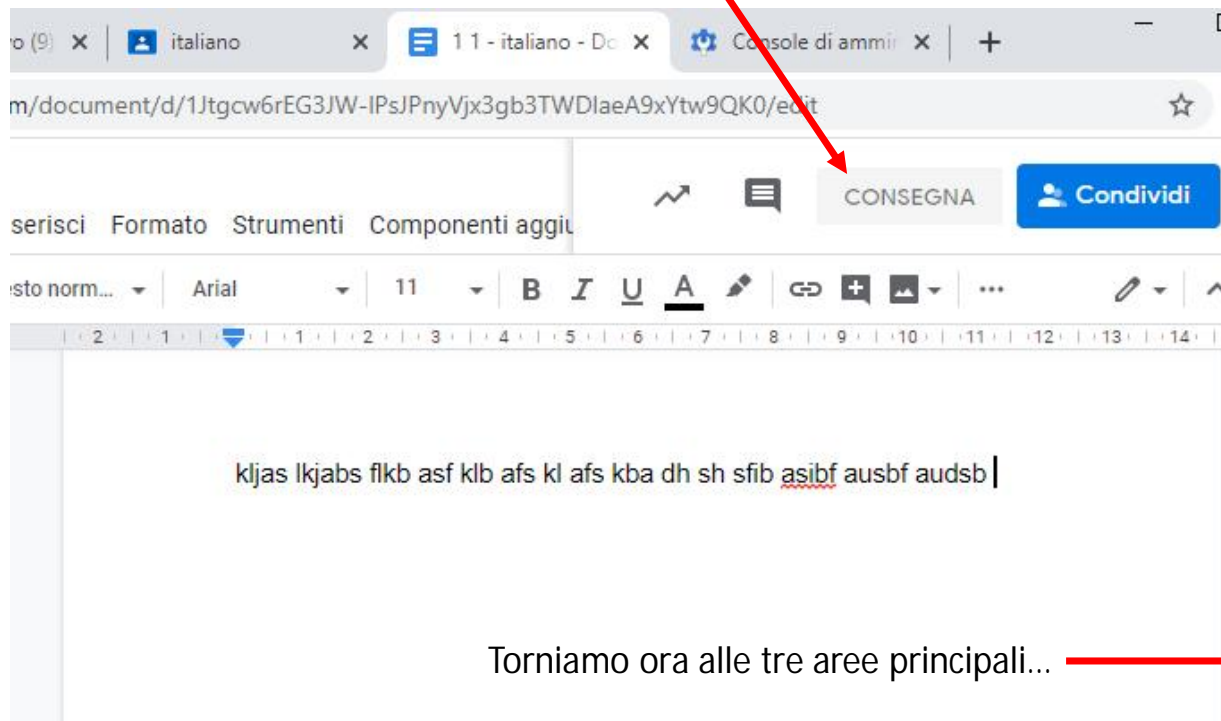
o (9) ×
italiano ×
1 1 - italiano - Do ×
Console di ammi ×
+

m/document/d/1Jtgcw6rEG3JW-IPsJPnyVjx3gb3TWDIaeA9xYtw9QK0/edit

CONSEGNA
Condividi

serisci Formato Strumenti Componenti aggiu

esto norm... Arial 11 B I U A ...

2 1 1 2 3 4 5 6 7 8 9 10 11 12 13 14

kljas lkjabs flkb asf klb afs kl afs kba dh sh sfib asibf ausbf audsb

Torniamo ora alle tre aree principali...